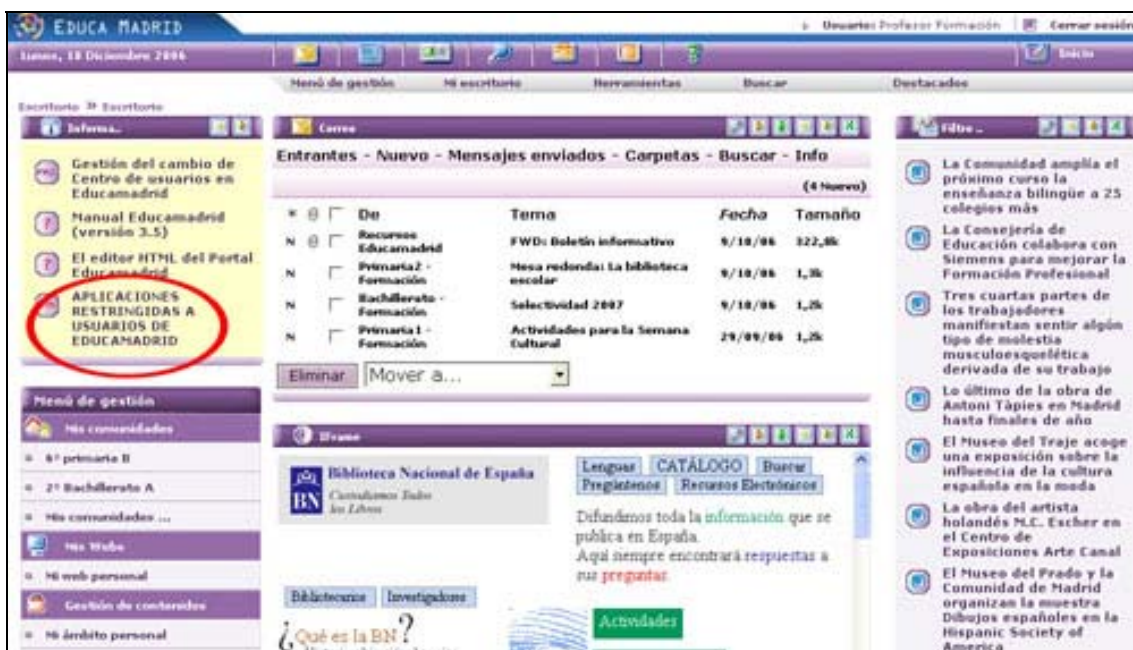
EDUCA MADRID

Usuario: Profesor Formación | Cerrar sesión

Lunes, 18 Diciembre 2006

Inicio

Menú de gestión | Mi escritorio | Herramientas | Buscar | Destacados

Escritorio » Escritorio

Informa..

Gestión del cambio de Centro de usuarios en Educamadrid

Manual Educamadrid (versión 3.5)

El editor HTML del Portal Educamadrid

APLICACIONES RESTRINGIDAS A USUARIOS DE EDUCAMADRID

Menú de gestión

Mis comunidades

6º primaria B

2º Bachillerato A

Mis comunidades ...

Mis Webs

Mi web personal

Gestión de contenidos

Mi ámbito personal

Correo

Entrantes - Nuevo - Mensajes enviados - Carpetas - Buscar - Info

(4 Nuevo)

| | | De | Tema | Fecha | Tamaño |
|---|---|---|---|---|---|
| N | | Recursos Educamadrid | FWD: Boletín informativo | 9/10/06 | 322,6k |
| N | | Primaria2 - Formación | Mesa redonda: La biblioteca escolar | 9/10/06 | 1,3k |
| N | | Bachillerato - Formación | Selectividad 2007 | 9/10/06 | 1,2k |
| N | | Primaria1 - Formación | Actividades para la Semana Cultural | 29/09/06 | 1,2k |

Eliminar | Mover a...

Iframe

Biblioteca Nacional de España
Custodiamos Todos los Libros

Lenguas | CATÁLOGO | Buscar | Pregúntenos | Recursos Electrónicos

Difundimos toda la información que se publica en España.
Aquí siempre encontrará respuestas a sus preguntas.

Bibliotecarios | Investigadores

¿Qué es la BN?

Actividades

Filtro..

La Comunidad amplía el próximo curso la enseñanza bilingüe a 25 colegios más

La Consejería de Educación colabora con Siemens para mejorar la Formación Profesional

Tres cuartas partes de los trabajadores manifiestan sentir algún tipo de molestia musculoesquelética derivada de su trabajo

Lo último de la obra de Antoni Tàpies en Madrid hasta finales de año

El Museo del Traje acoge una exposición sobre la influencia de la cultura española en la moda

La obra del artista holandés M.C. Escher en el Centro de Exposiciones Arte Canal

El Museo del Prado y la Comunidad de Madrid organizan la muestra Dibujos españoles en la Hispanic Society of America